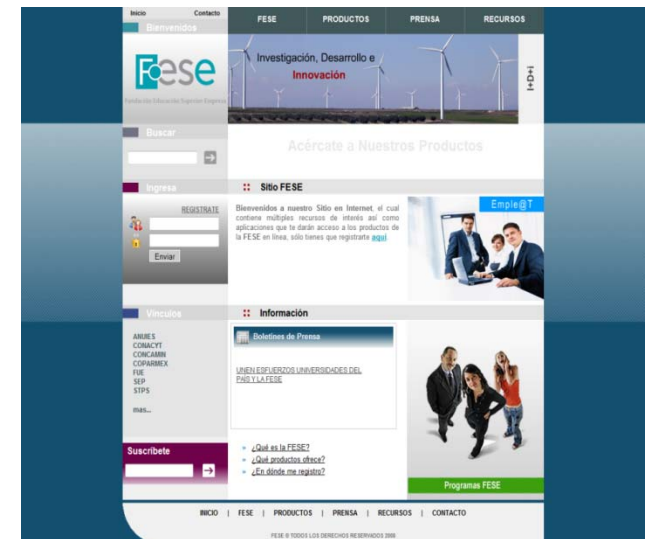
Inicio Contacto
Bienvenidos
FESE PRODUCTOS PRENSA RECURSOS

Fese
Fundación Educación Superior Empresa

Investigación, Desarrollo e
Innovación
I+D+i

Buscar
Acércate a Nuestros Productos

Ingresa
REGISTRATE
Enviar

Sitio FESE
Bienvenidos a nuestro Sitio en Internet, el cual contiene múltiples recursos de interés así como aplicaciones que te darán acceso a los productos de la FESE en línea, solo tienes que registrarte aquí

Emple@T

Vínculos
ANUIES
CONACYT
CONCAMIN
COPARMEX
FUE
SEP
STPS
mas...

Información
Boletines de Prensa
UNEN ESFUERZOS UNIVERSIDADES DEL PAÍS Y LA FESE

Suscríbete

¿Qué es la FESE?
¿Qué productos ofrece?
¿En dónde me registro?

Programas FESE

INICIO | FESE | PRODUCTOS | PRENSA | RECURSOS | CONTACTO

FESE © TODOS LOS DERECHOS RESERVADOS 2008